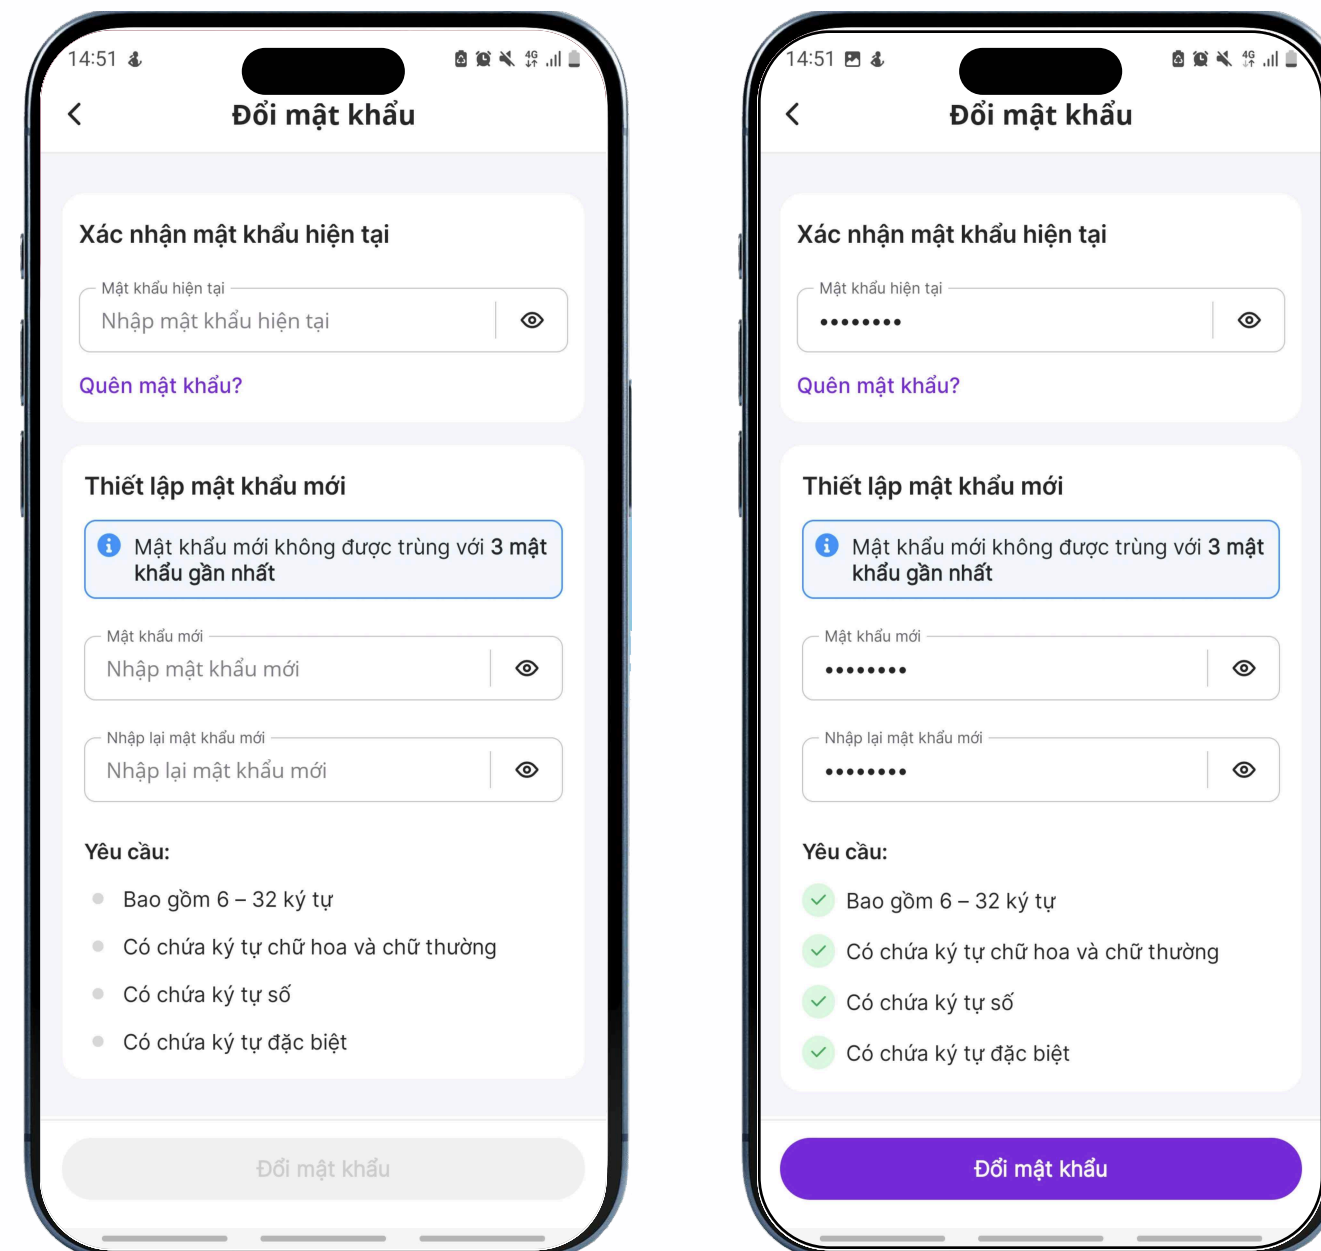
14:51

Đổi mật khẩu

Xác nhận mật khẩu hiện tại

Mật khẩu hiện tại

Nhập mật khẩu hiện tại

Quên mật khẩu?

Thiết lập mật khẩu mới

Mật khẩu mới không được trùng với 3 mật khẩu gần nhất

Mật khẩu mới

Nhập mật khẩu mới

Nhập lại mật khẩu mới

Nhập lại mật khẩu mới

Yêu cầu:

Bao gồm 6 – 32 ký tự

Có chứa ký tự chữ hoa và chữ thường

Có chứa ký tự số

Có chứa ký tự đặc biệt

Đổi mật khẩu

14:51 4G

Đổi mật khẩu

Xác nhận mật khẩu hiện tại

Mật khẩu hiện tại

••••••••

Quên mật khẩu?

Thiết lập mật khẩu mới

Mật khẩu mới không được trùng với 3 mật khẩu gần nhất

Mật khẩu mới

••••••••

Nhập lại mật khẩu mới

••••••••

Yêu cầu:

Bao gồm 6 – 32 ký tự

Có chứa ký tự chữ hoa và chữ thường

Có chứa ký tự số

Có chứa ký tự đặc biệt

Đổi mật khẩu